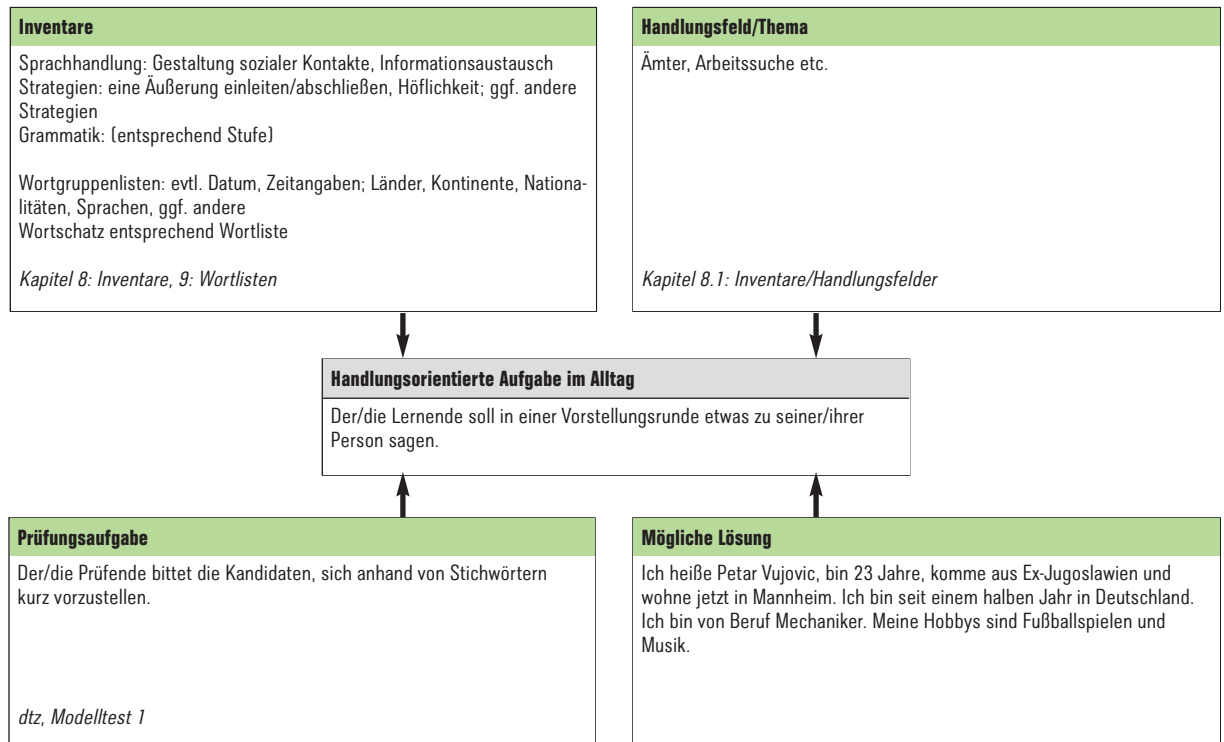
**Inventare**

Sprachhandlung: Gestaltung sozialer Kontakte, Informationsaustausch
Strategien: eine Äußerung einleiten/abschließen, Höflichkeit; ggf. andere Strategien
Grammatik: (entsprechend Stufe)

Wortgruppenlisten: evtl. Datum, Zeitangaben; Länder, Kontinente, Nationalitäten, Sprachen, ggf. andere
Wortschatz entsprechend Wortliste

*Kapitel 8: Inventare, 9: Wortlisten*

**Handlungsfeld/Thema**

Ämter, Arbeitssuche etc.

*Kapitel 8.1: Inventare/Handlungsfelder*

**Handlungsorientierte Aufgabe im Alltag**

Der/die Lernende soll in einer Vorstellungsrunde etwas zu seiner/ihrer Person sagen.

**Prüfungsaufgabe**

Der/die Prüfende bittet die Kandidaten, sich anhand von Stichwörtern kurz vorzustellen.

*dtz, Modelltest 1*

**Mögliche Lösung**

Ich heiße Petar Vujovic, bin 23 Jahre, komme aus Ex-Jugoslawien und wohne jetzt in Mannheim. Ich bin seit einem halben Jahr in Deutschland. Ich bin von Beruf Mechaniker. Meine Hobbys sind Fußballspielen und Musik.